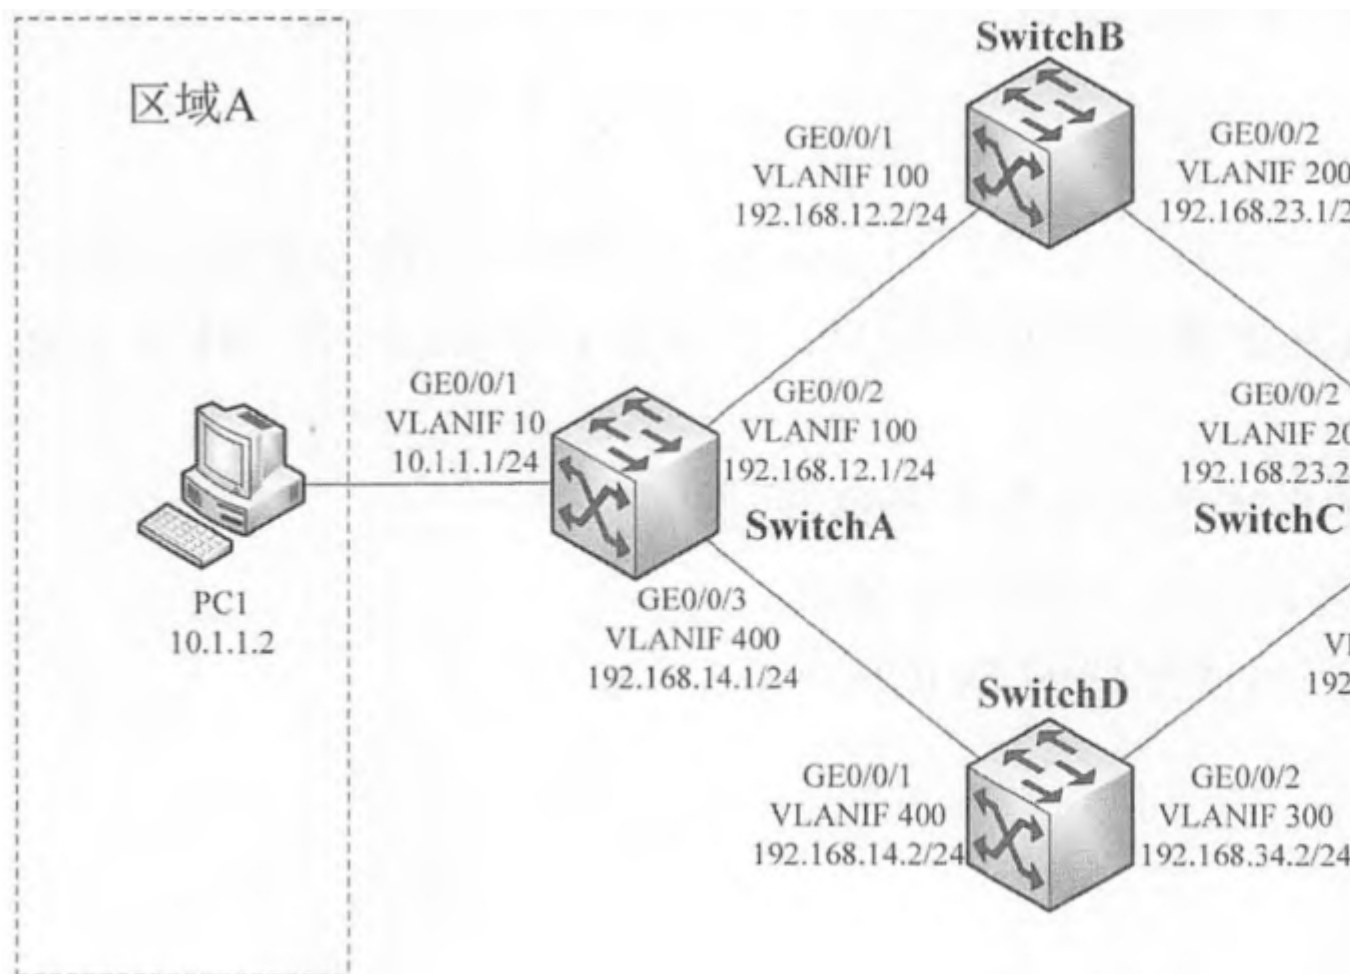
区域A

SwitchB

GE0/0/1
VLANIF 100
192.168.12.2/24

GE0/0/2
VLANIF 200
192.168.23.1/2

GE0/0/1
VLANIF 10
10.1.1.1/24

GE0/0/2
VLANIF 100
192.168.12.1/24

GE0/0/2
VLANIF 20
192.168.23.2

SwitchA

SwitchC

PC1
10.1.1.2

GE0/0/3
VLANIF 400
192.168.14.1/24

VI
192

SwitchD

GE0/0/1
VLANIF 400
192.168.14.2/24

GE0/0/2
VLANIF 300
192.168.34.2/24